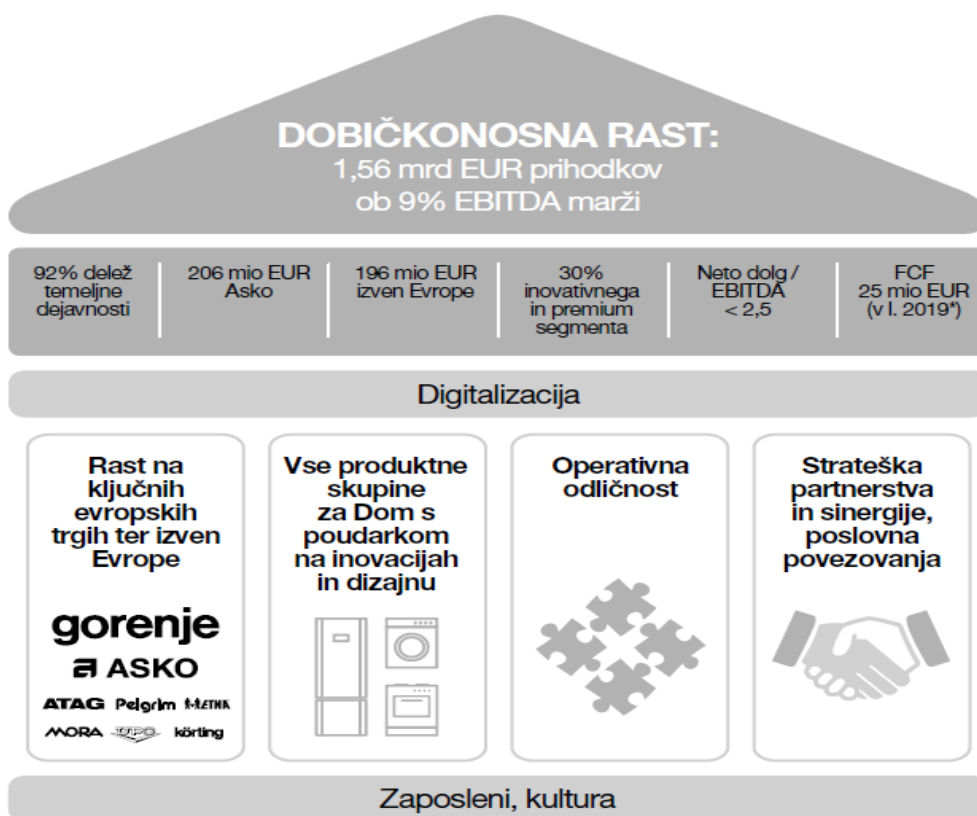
DOBIČKONOSNA RAST:
1,56 mrd EUR prihodkov
ob 9% EBITDA marži

| 92% delež temeljne dejavnosti | 206 mio EUR Asko | 196 mio EUR izven Evrope | 30% inovativnega in premium segmenta | Neto dolg / EBITDA < 2,5 | FCF 25 mio EUR (v l. 2019*) |
|---|---|---|---|---|---|

Digitalizacija

Rast na ključnih evropskih trgih ter izven Evrope

gorenje
ASKO
ATAG Pelgrim ETNA
MORA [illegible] körting

Vse produktne skupine za Dom s poudarkom na inovacijah in dizajnu

Operativna odličnost

Strateška partnerstva in sinergije, poslovna povezovanja

Zaposleni, kultura